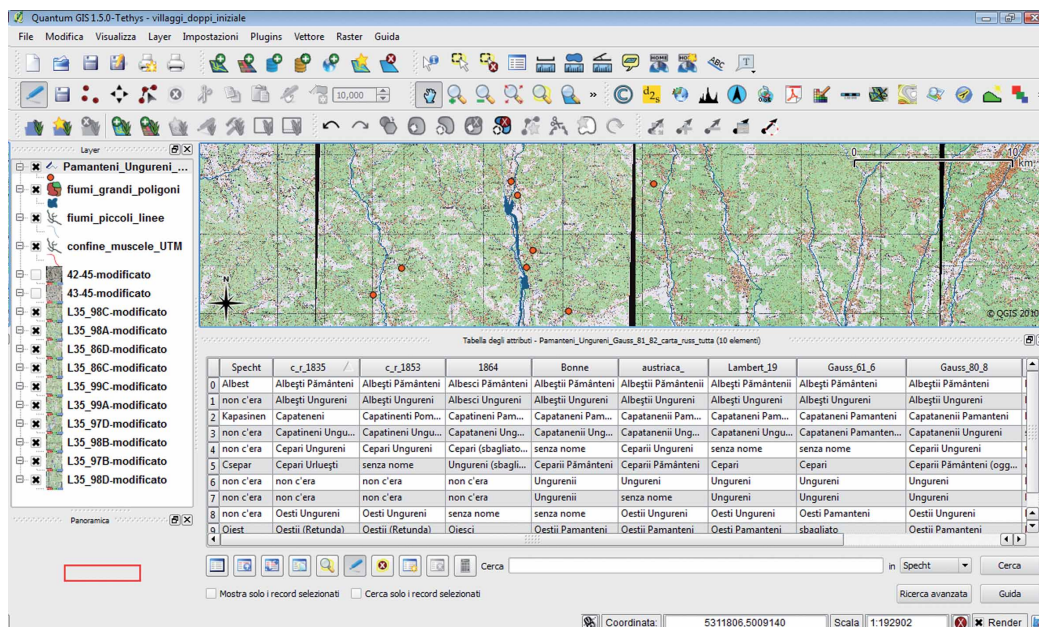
Quantum GIS 1.5.0-Tethys - villaggi_doppi_iniziale

File Modifica Visualizza Layer Impostazioni Plugins Vettore Raster Guida

10,000

Layer

Pamanteni_Ungureni_...
fiumi_grandi_poligoni
fiumi_piccoli_linee
confine_muscele_UTM
42-45-modificato
43-45-modificato
L35_98C-modificato
L35_98A-modificato
L35_86D-modificato
L35_86C-modificato
L35_99C-modificato
L35_99A-modificato
L35_97D-modificato
L35_98B-modificato
L35_97B-modificato
L35_98D-modificato

Panoramica

0 10 km

N

© QGIS 2010

Tabella degli attributi - Pamanteni_Ungureni_Gauss_81_82_carta_russ_tutta (10 elementi)

| | Specht | c_r_1835 | c_r_1853 | 1864 | Bonne | austriaca_ | Lambert_19 | Gauss_61_6 | Gauss_80_8 |
|---|---|---|---|---|---|---|---|---|---|
| 0 | Albest | Albeşti Pământeni | Albeşti Pământeni | Albesci Pământeni | Albeştii Pământeni | Albeştii Pământenii | Albeşti Pământenii | Albeşti Pământeni | Albeştii Pământeni |
| 1 | non c'era | Albeşti Ungureni | Albeşti Ungureni | Albesci Ungureni | Albeştii Ungureni | Albeştii Ungureni | Albeşti Ungureni | Albeşti Ungureni | Albeştii Ungureni |
| 2 | Kapasinen | Capateneni | Capatinenti Pom... | Capatineni Pam... | Capataneni Pam... | Capatanenii Pam... | Capataneni Pam... | Capataneni Pamanteni | Capatanenii Pamanteni |
| 3 | non c'era | Capatineni Ungu... | Capatinenii Ungu... | Capataneni Ung... | Capatanenii Ung... | Capatanenii Ung... | Capataneni Ungu... | Capataneni Pamanten... | Capatanenii Ungureni |
| 4 | non c'era | Cepari Ungureni | Cepari Ungureni | Cepari (sbagliato... | senza nome | Ceparii Ungureni | senza nome | senza nome | Ceparii Ungureni |
| 5 | Csepar | Cepari Urlueşti | senza nome | Ungureni (sbagli... | Ceparii Pământeni | Ceparii Pământeni | Cepari | Cepari | Ceparii Pământeni (ogg... |
| 6 | non c'era | non c'era | non c'era | non c'era | Ungurenii | Ungureni | Ungureni | Ungureni | Ungureni |
| 7 | non c'era | non c'era | non c'era | non c'era | Ungurenii | senza nome | Ungureni | Ungureni | Ungureni |
| 8 | non c'era | Oesti Ungureni | Oesti Ungureni | senza nome | senza nome | Oestii Ungureni | Oesti Ungureni | Oesti Pamanteni | Oestii Ungureni |
| 9 | Oiest | Oestii (Retunda) | Oestii (Retunda) | Oiesci | Oestii Pamanteni | Oestii Pamanteni | Oesti Pamanteni | sbagliato | Oestii Pamanteni |

Cerca in Specht Cerca

Mostra solo i record selezionati Cerca solo i record selezionati Ricerca avanzata Guida

Coordinata: 5311806,5009140 Scala 1:192902 Render